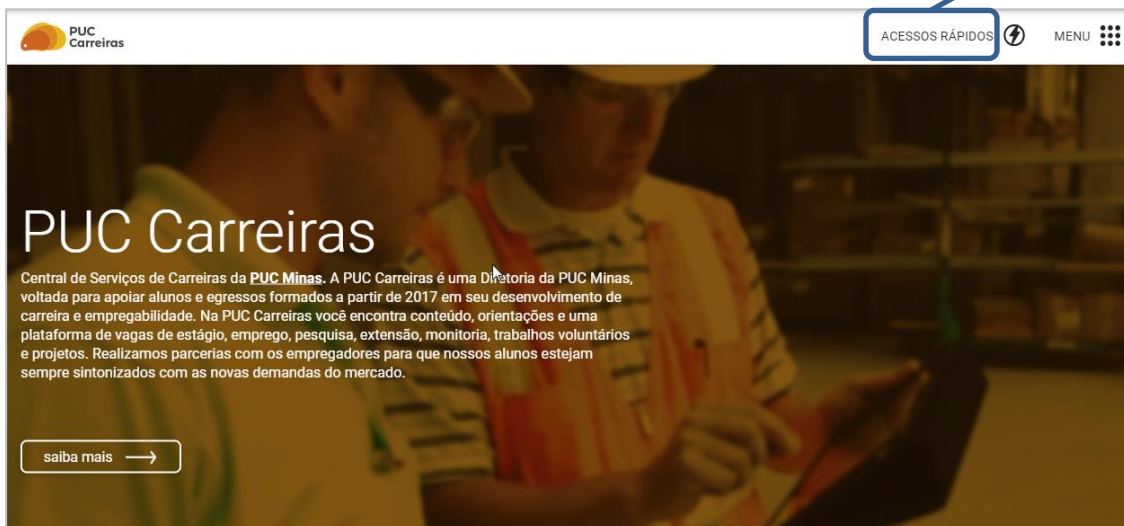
PUC Carreiras

ACESSOS RÁPIDOS

MENU

PUC Carreiras

Central de Serviços de Carreiras da PUC Minas. A PUC Carreiras é uma Diretoria da PUC Minas, voltada para apoiar alunos e egressos formados a partir de 2017 em seu desenvolvimento de carreira e empregabilidade. Na PUC Carreiras você encontra conteúdo, orientações e uma plataforma de vagas de estágio, emprego, pesquisa, extensão, monitoria, trabalhos voluntários e projetos. Realizamos parcerias com os empregadores para que nossos alunos estejam sempre sintonizados com as novas demandas do mercado.

saiba mais